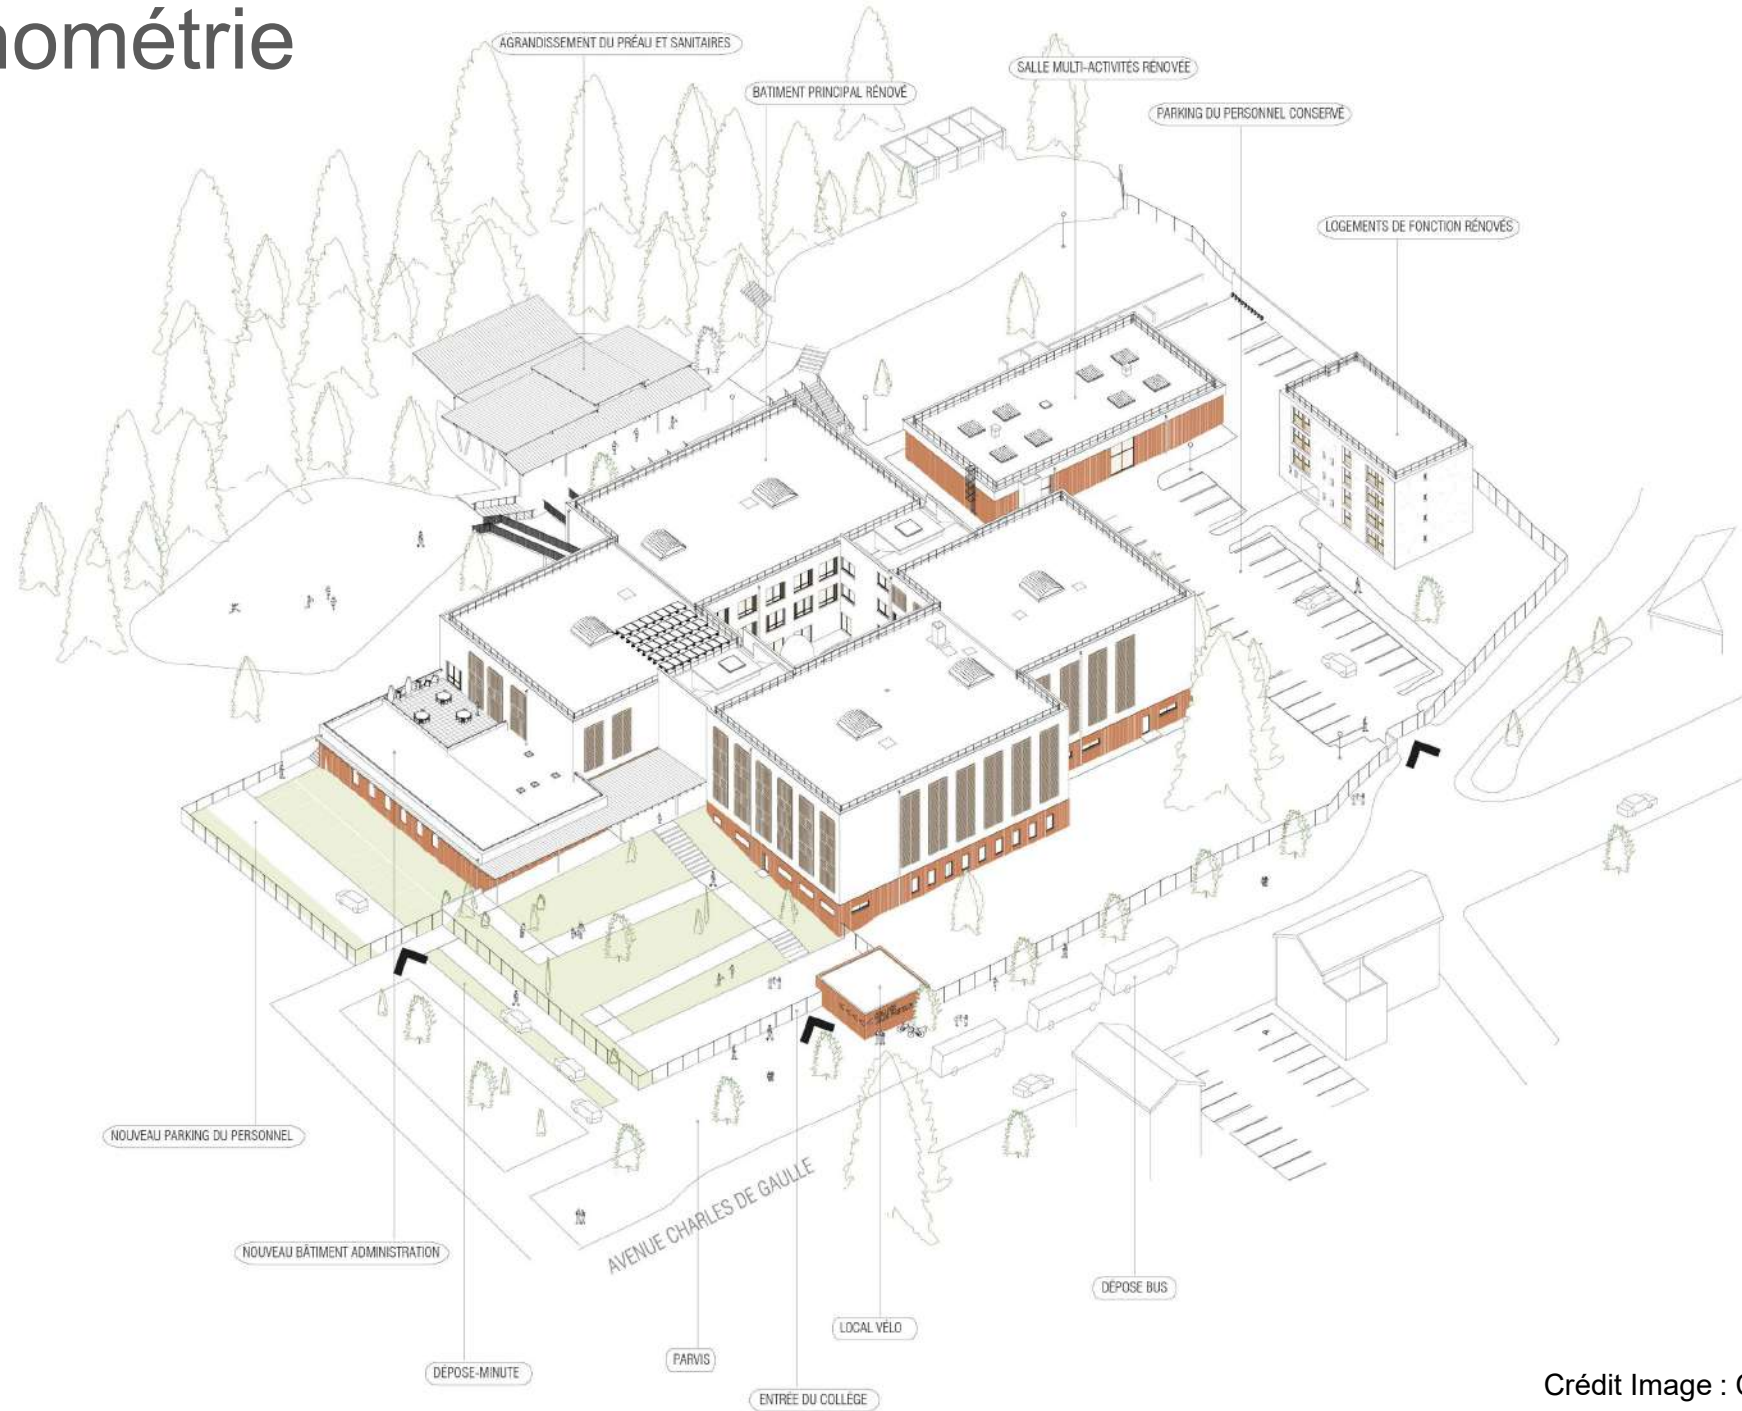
nométrie

AGRANDISSEMENT DU PRÉAU ET SANITAIRES

BATIMENT PRINCIPAL RÉNOVÉ

SALLE MULTI-ACTIVITÉS RÉNOVÉE

PARKING DU PERSONNEL CONSERVÉ

LOGEMENTS DE FONCTION RÉNOVÉS

NOUVEAU PARKING DU PERSONNEL

NOUVEAU BÂTIMENT ADMINISTRATION

AVENUE CHARLES DE GAULLE

DÉPOSE BUS

LOCAL VÉLO

PARVIS

DÉPOSE-MINUTE

ENTRÉE DU COLLÈGE

Crédit Image : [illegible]